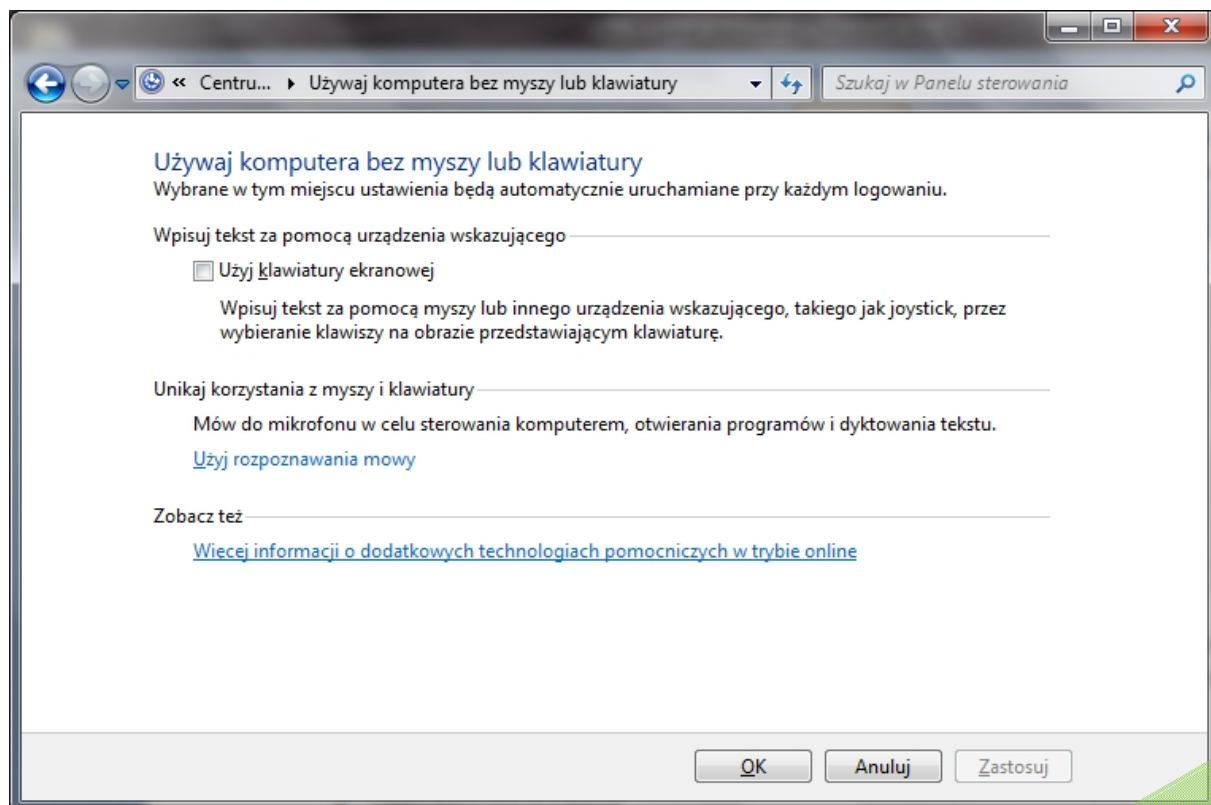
« Centru... ▸ Używaj komputera bez myszy lub klawiatury

Szukaj w Panelu sterowania

Używaj komputera bez myszy lub klawiatury
Wybrane w tym miejscu ustawienia będą automatycznie uruchamiane przy każdym logowaniu.

Wpisuj tekst za pomocą urządzenia wskazującego

Użyj klawiatury ekranowej

Wpisuj tekst za pomocą myszy lub innego urządzenia wskazującego, takiego jak joystick, przez wybieranie klawiszy na obrazie przedstawiającym klawiaturę.

Unikaj korzystania z myszy i klawiatury

Mów do mikrofonu w celu sterowania komputerem, otwierania programów i dyktowania tekstu.

Użyj rozpoznawania mowy

Zobacz też

Więcej informacji o dodatkowych technologiach pomocniczych w trybie online

OK

Anuluj

Zastosuj